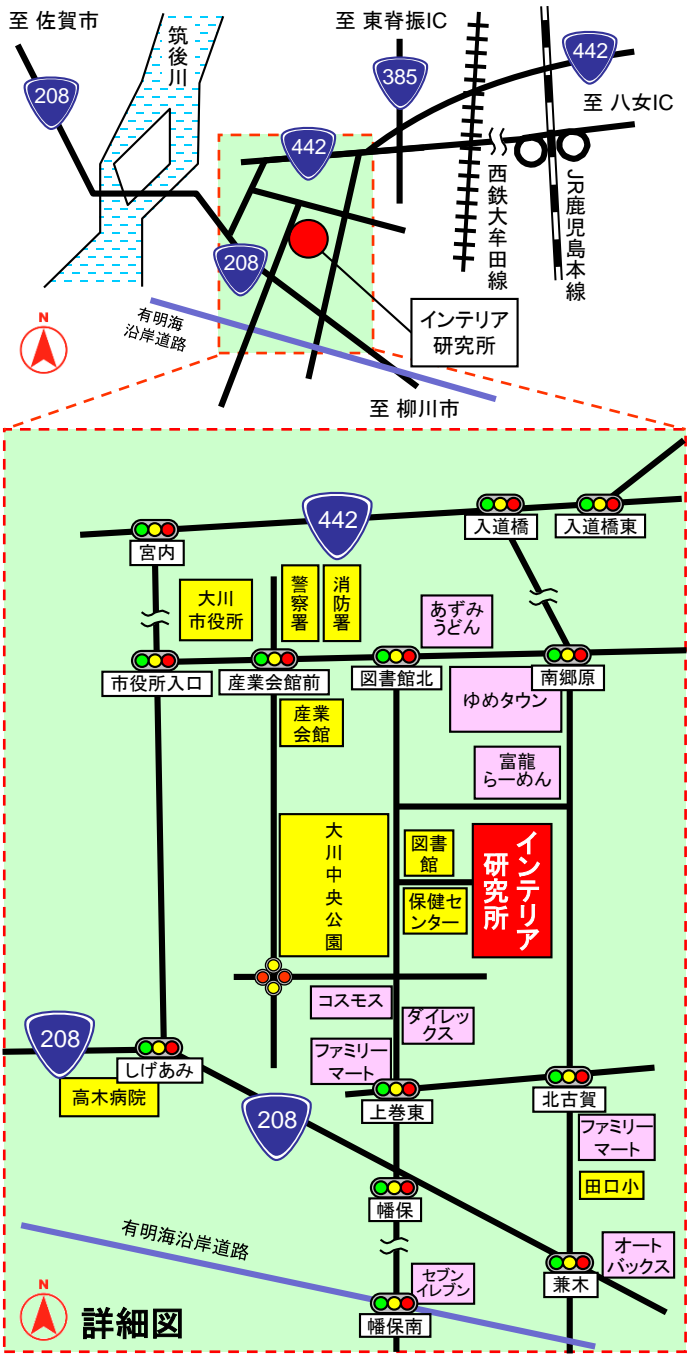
至 佐賀市
筑後川
208
至 東脊振IC
385
442
至 八女IC
442
西鉄大牟田線
JR鹿児島本線
208
インテリア研究所
有明海沿岸道路
N
至 柳川市

442
入道橋
入道橋東
宮内
大川市役所
警察署
消防署
あずみうどん
市役所入口
産業会館前
図書館北
南郷原
ゆめタウン
産業会館
富龍らーめん
大川中央公園
図書館
インテリア研究所
保健センター
コスモス
ダイレックス
208
ファミリーマート
しげあみ
高木病院
208
上巻東
北古賀
ファミリーマート
田口小
幡保
有明海沿岸道路
オートバックス
兼木
セブンイレブン
N
詳細図
幡保南